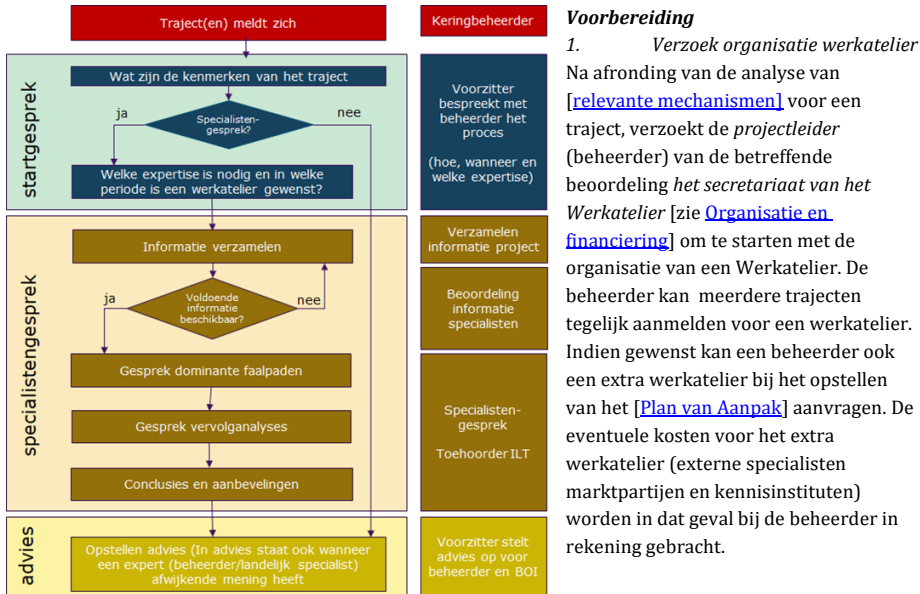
Traject(en) meldt zich

Keringbeheerder

startgesprek

Wat zijn de kenmerken van het traject

ja

Specialisten-gesprek?

nee

Welke expertise is nodig en in welke periode is een werkatelier gewenst?

Voorzitter bespreekt met beheerder het proces

(hoe, wanneer en welke expertise)

specialistengesprek

Informatie verzamelen

Verzamelen informatie project

ja

Voldoende informatie beschikbaar?

nee

Beoordeling informatie specialisten

Gesprek dominante faalpaden

Gesprek vervolganalyses

Specialisten-gesprek

Toehoorder ILT

Conclusies en aanbevelingen

advies

Opstellen advies (In advies staat ook wanneer een expert (beheerder/landelijk specialist) afwijkende mening heeft

Voorzitter stelt advies op voor beheerder en BOI

Voorbereiding

1. Verzoek organisatie werkatelier

Na afronding van de analyse van [relevante mechanismen] voor een traject, verzoekt de projectleider (beheerder) van de betreffende beoordeling het secretariaat van het Werkatelier [zie Organisatie en financiering] om te starten met de organisatie van een Werkatelier. De beheerder kan meerdere trajecten tegelijk aanmelden voor een werkatelier. Indien gewenst kan een beheerder ook een extra werkatelier bij het opstellen van het [Plan van Aanpak] aanvragen. De eventuele kosten voor het extra werkatelier (externe specialisten marktpartijen en kennisinstituten) worden in dat geval bij de beheerder in rekening gebracht.